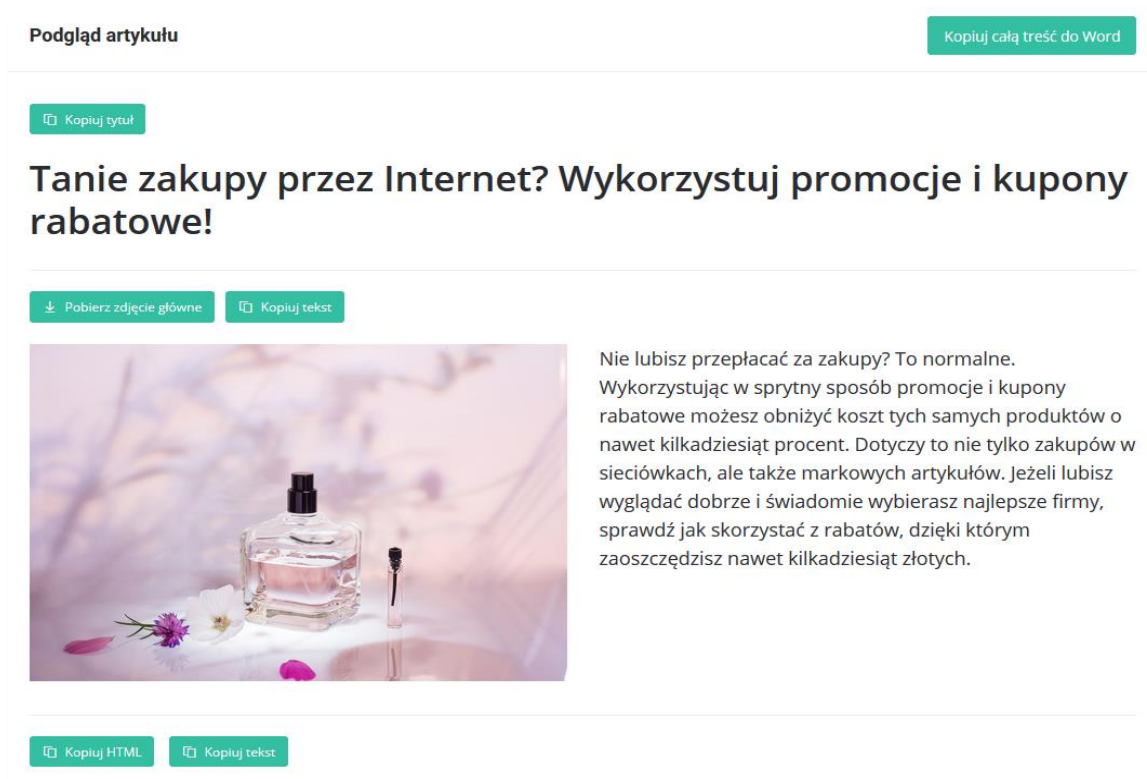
Podgląd artykułu

Kopiuj całą treść do Word

Kopiuj tytuł

Tanie zakupy przez Internet? Wykorzystuj promocje i kupony rabatowe!

Pobierz zdjęcie główne

Kopiuj tekst

Nie lubisz przepłacać za zakupy? To normalne. Wykorzystując w sprytny sposób promocje i kupony rabatowe możesz obniżyć koszt tych samych produktów o nawet kilkadziesiąt procent. Dotyczy to nie tylko zakupów w sieciówkach, ale także markowych artykułów. Jeżeli lubisz wyglądać dobrze i świadomie wybierasz najlepsze firmy, sprawdź jak skorzystać z rabatów, dzięki którym zaoszczędzisz nawet kilkadziesiąt złotych.

Kopiuj HTML

Kopiuj tekst